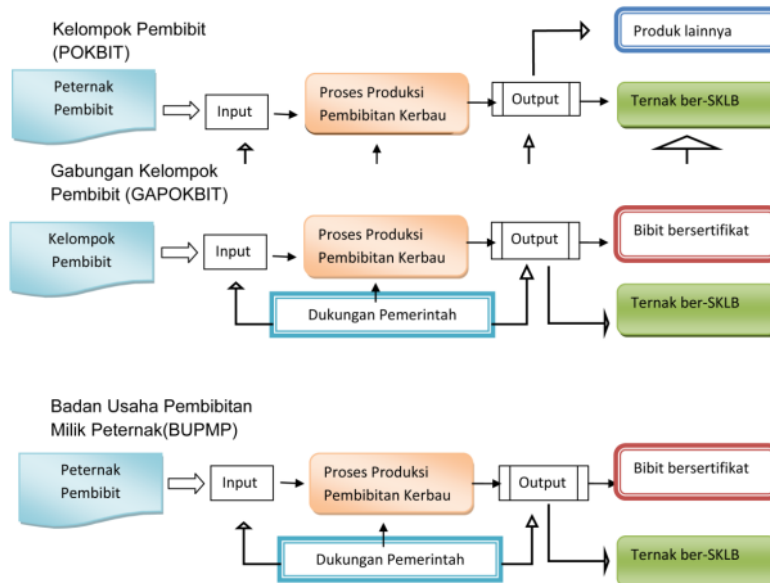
Kelompok Pembibit
(POKBIT)

Peternak Pembibit

Input

Proses Produksi Pembibitan Kerbau

Output

Produk lainnya

Ternak ber-SKLB

Gabungan Kelompok Pembibit (GAPOKBIT)

Kelompok Pembibit

Input

Proses Produksi Pembibitan Kerbau

Output

Bibit bersertifikat

Dukungan Pemerintah

Ternak ber-SKLB

Badan Usaha Pembibitan Milik Peternak(BUPMP)

Peternak Pembibit

Input

Proses Produksi Pembibitan Kerbau

Output

Bibit bersertifikat

Dukungan Pemerintah

Ternak ber-SKLB